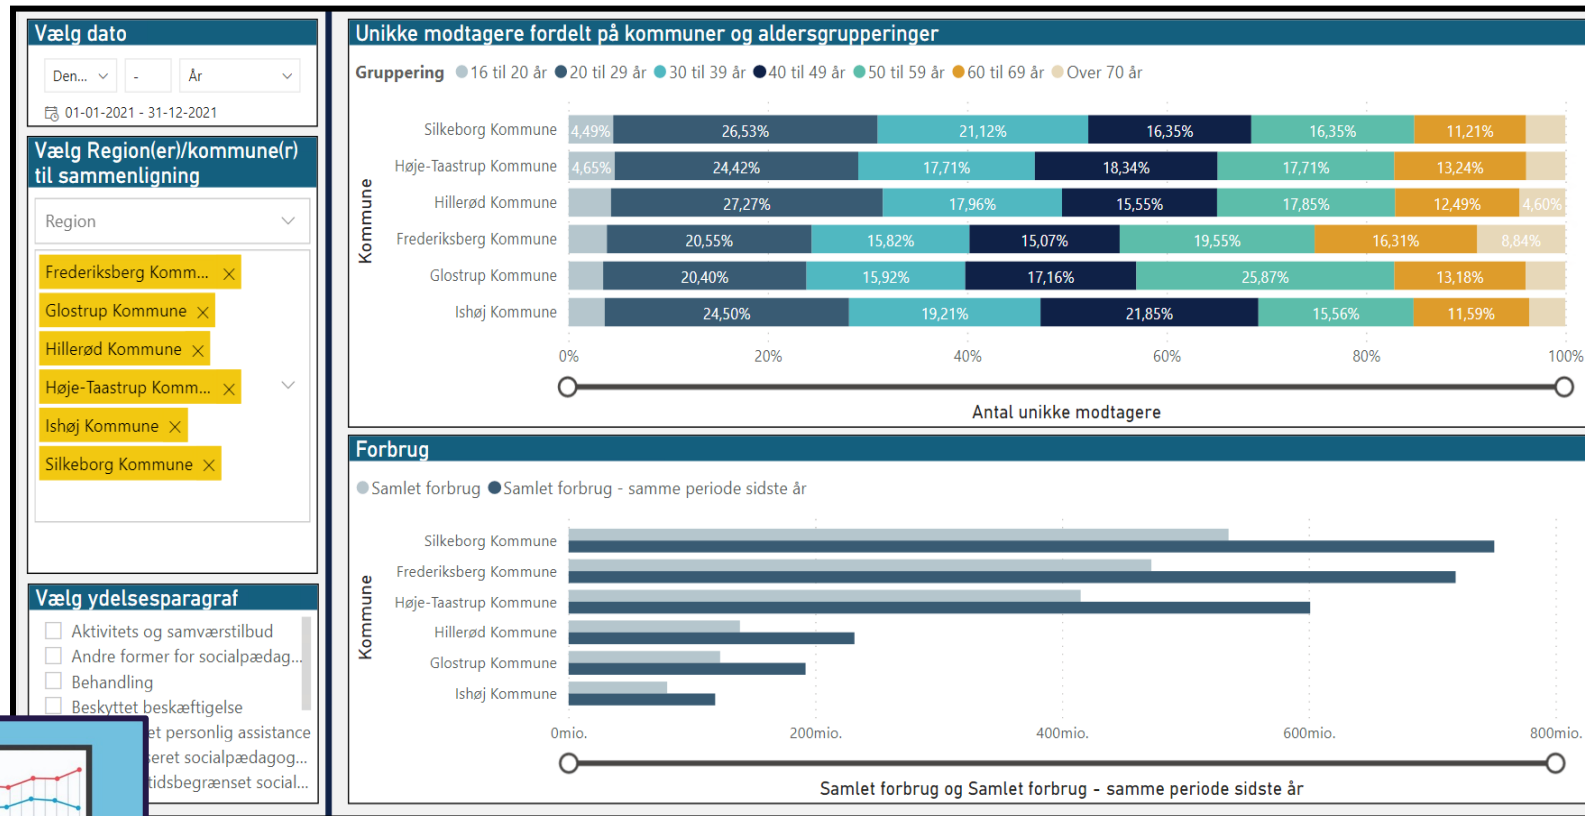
Vælg dato

Den... - År

01-01-2021 - 31-12-2021

Vælg Region(er)/kommune(r) til sammenligning

Region

Frederiksberg Komm... ×
Glostrup Kommune ×
Hillerød Kommune ×
Høje-Taastrup Komm... ×
Ishøj Kommune ×
Silkeborg Kommune ×

Vælg ydelsesparagraf

Aktivitets og samværstilbud
Andre former for socialpædag...
Behandling
Beskyttet beskæftigelse
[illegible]et personlig assistance
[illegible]eret socialpædagog...
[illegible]tidsbegrænset social...

Unikke modtagere fordelt på kommuner og aldersgrupperinger

Gruppering 16 til 20 år 20 til 29 år 30 til 39 år 40 til 49 år 50 til 59 år 60 til 69 år Over 70 år

Kommune

| Kommune | | | | | | | |
|---|---|---|---|---|---|---|---|
| Silkeborg Kommune | 4,49% | 26,53% | 21,12% | 16,35% | 16,35% | 11,21% | |
| Høje-Taastrup Kommune | 4,65% | 24,42% | 17,71% | 18,34% | 17,71% | 13,24% | |
| Hillerød Kommune | | 27,27% | 17,96% | 15,55% | 17,85% | 12,49% | 4,60% |
| Frederiksberg Kommune | | 20,55% | 15,82% | 15,07% | 19,55% | 16,31% | 8,84% |
| Glostrup Kommune | | 20,40% | 15,92% | 17,16% | 25,87% | 13,18% | |
| Ishøj Kommune | | 24,50% | 19,21% | 21,85% | 15,56% | 11,59% | |

0% 20% 40% 60% 80% 100%

Antal unikke modtagere

Forbrug

Samlet forbrug Samlet forbrug - samme periode sidste år

Kommune

Silkeborg Kommune
Frederiksberg Kommune
Høje-Taastrup Kommune
Hillerød Kommune
Glostrup Kommune
Ishøj Kommune

0mio. 200mio. 400mio. 600mio. 800mio.

Samlet forbrug og Samlet forbrug - samme periode sidste år